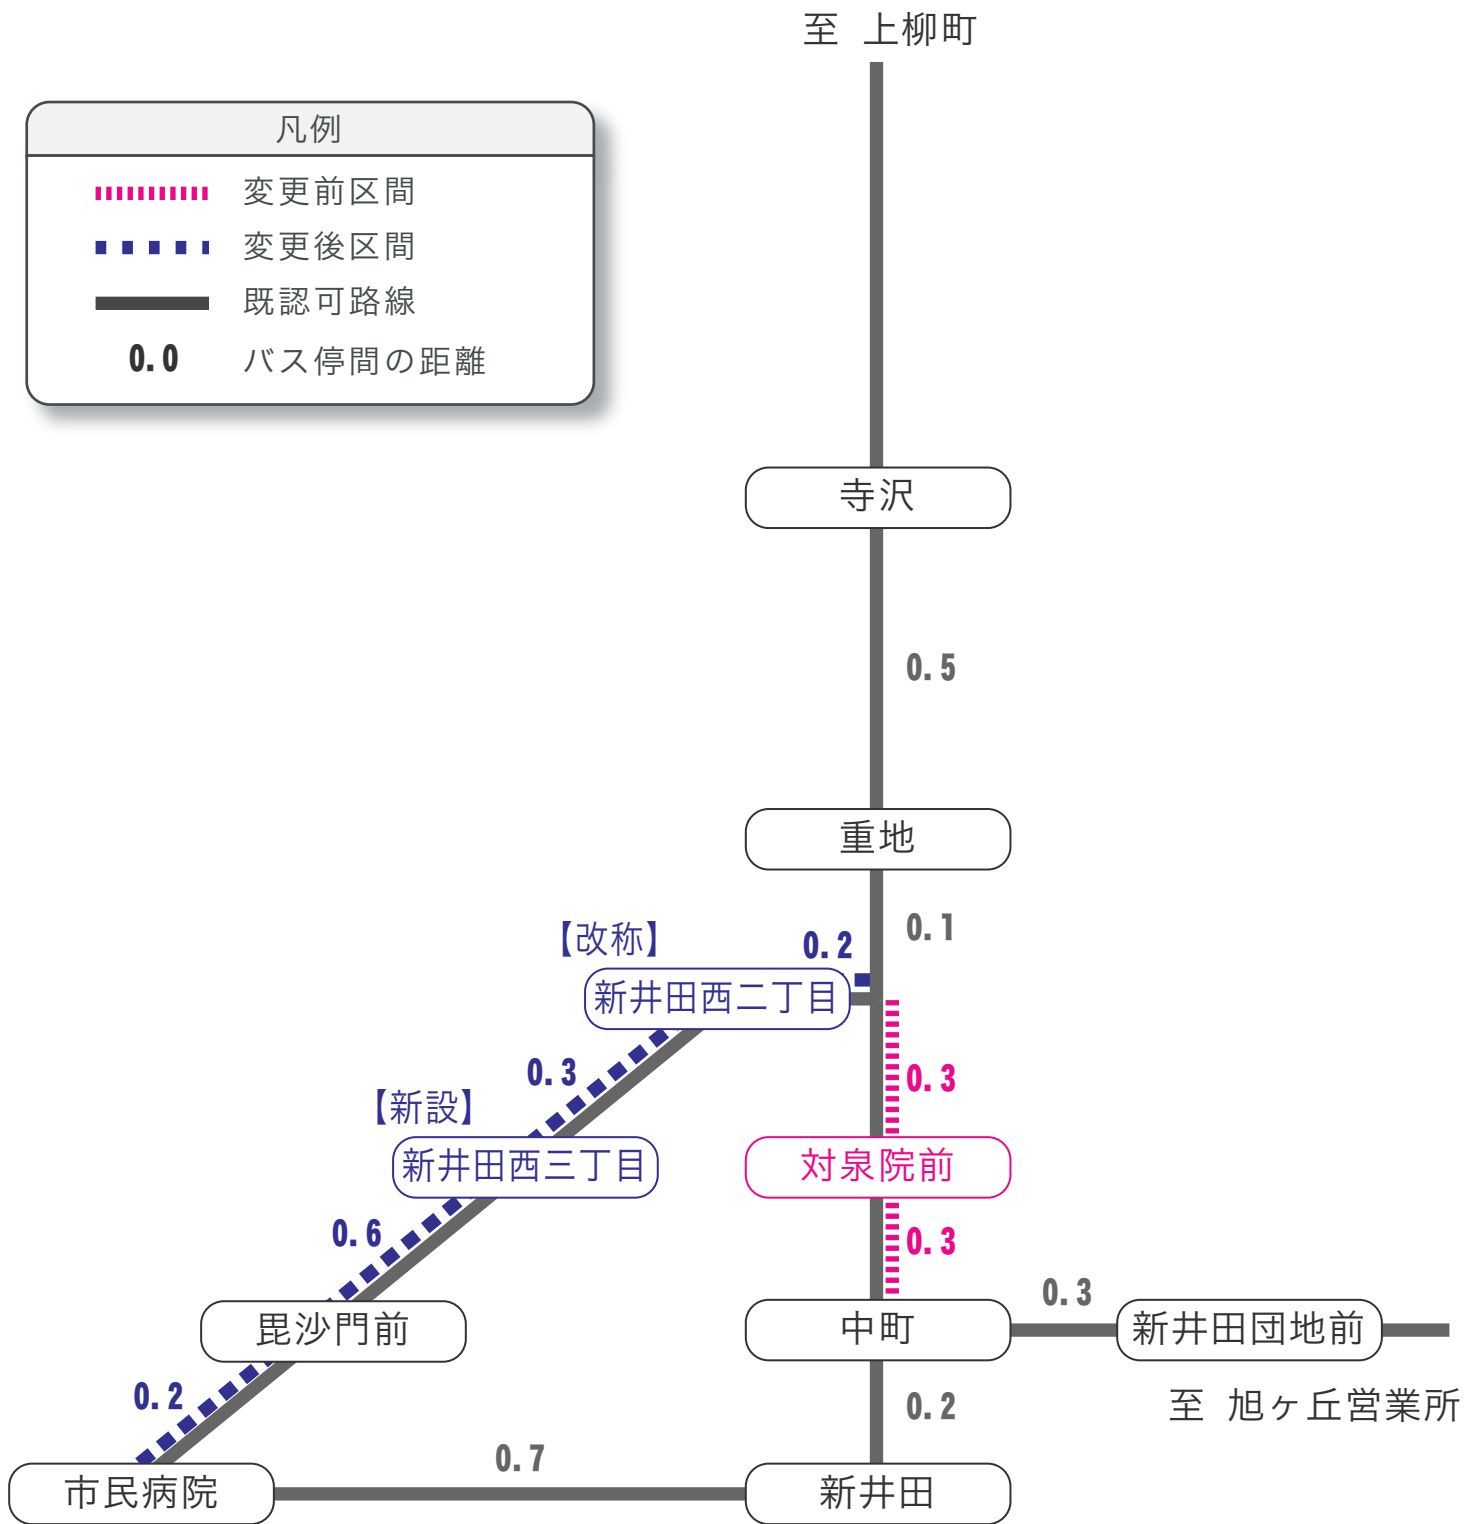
至　上柳町

凡例

変更前区間

変更後区間

既認可路線

0.0　バス停間の距離

寺沢

0.5

重地

0.1

【改称】

0.2

新井田西二丁目

0.3

【新設】

新井田西三丁目

0.3

対泉院前

0.6

0.3

0.3

毘沙門前

中町

新井田団地前

0.2

0.2

至　旭ヶ丘営業所

0.7

市民病院

新井田